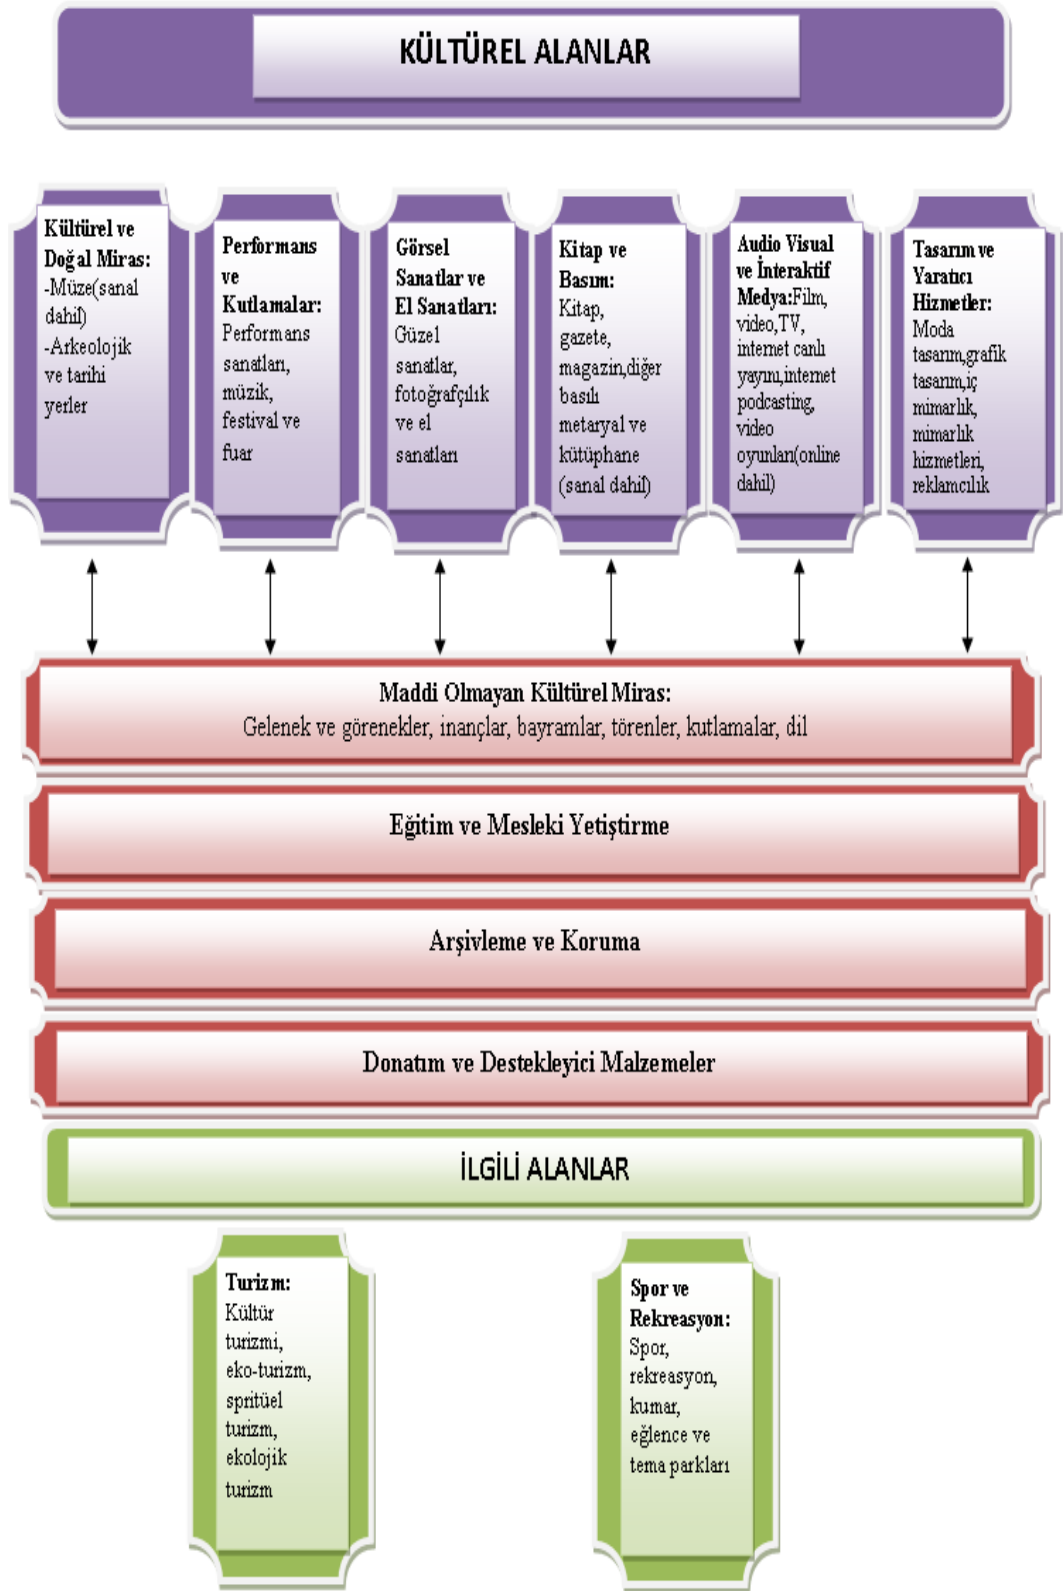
KÜLTÜREL ALANLAR

Kültürel ve Doğal Miras: -Müze(sanal dahil) -Arkeolojik ve tarihi yerler

Performans ve Kutlamalar: Performans sanatları, müzik, festival ve fuar

Görsel Sanatlar ve El Sanatları: Güzel sanatlar, fotoğrafçılık ve el sanatları

Kitap ve Basım: Kitap, gazete, magazin,diğer basılı metaryal ve kütüphane (sanal dahil)

Audio Visual ve İnteraktif Medya:Film, video,TV, internet canlı yayını,internet podcasting, video oyunları(online dahil)

Tasarım ve Yaratıcı Hizmetler: Moda tasarım,grafik tasarım,iç mimarlık, mimarlık hizmetleri, reklamcılık

Maddi Olmayan Kültürel Miras:
Gelenek ve görenekler, inançlar, bayramlar, törenler, kutlamalar, dil

Eğitim ve Mesleki Yetiştirme

Arşivleme ve Koruma

Donatım ve Destekleyici Malzemeler

İLGİLİ ALANLAR

Turizm: Kültür turizmi, eko-turizm, spritüel turizm, ekolojik turizm

Spor ve Rekreasyon: Spor, rekreasyon, kumar, eğlence ve tema parkları